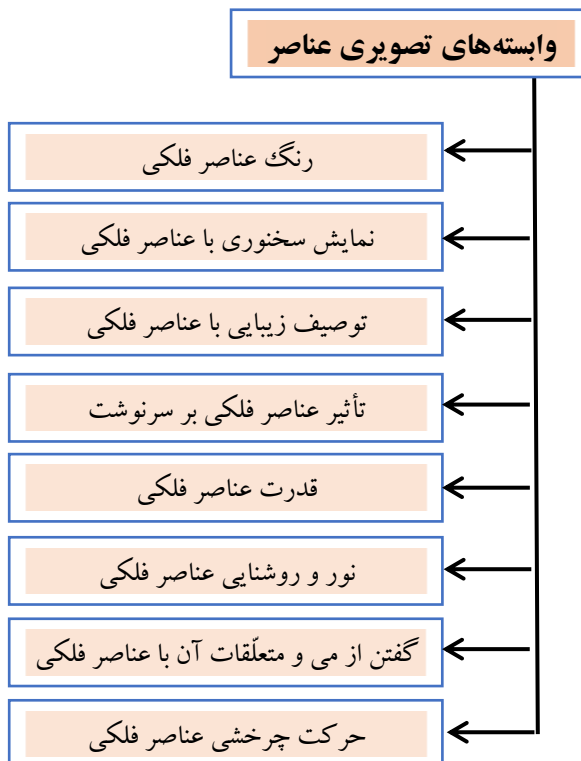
وابسته‌های تصویری عناصر

رنگ عناصر فلکی

نمایش سخنوری با عناصر فلکی

توصیف زیبایی با عناصر فلکی

تأثیر عناصر فلکی بر سرنوشت

قدرت عناصر فلکی

نور و روشنایی عناصر فلکی

گفتن از می و متعلّقات آن با عناصر فلکی

حرکت چرخشی عناصر فلکی